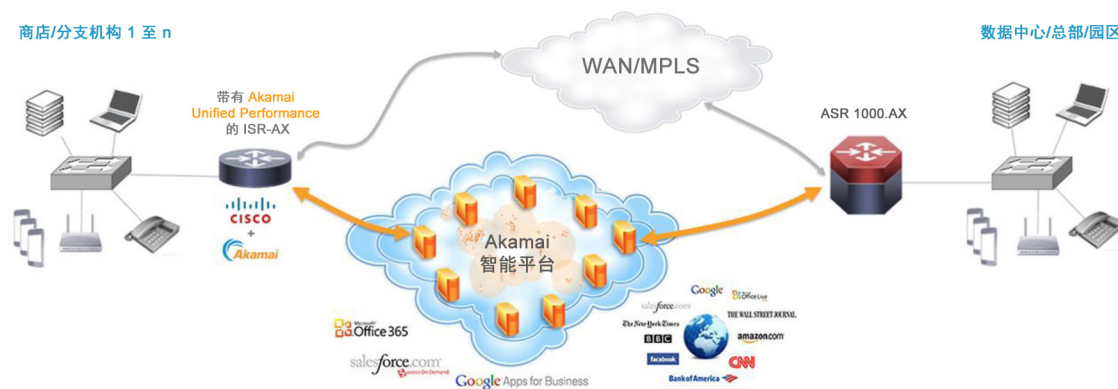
商店/分支机构 1 至 n

WAN/MPLS

数据中心/总部/园区

带有 Akamai Unified Performance 的 ISR-AX

ASR 1000.AX

CISCO
+
Akamai

Akamai
智能平台

Microsoft Office 365

salesforce.com

Google Apps for Business

Google
salesforce.com
Office Live
The New York Times
THE WALL STREET JOURNAL
BBC
amazon.com
facebook
CNN
Bank of America